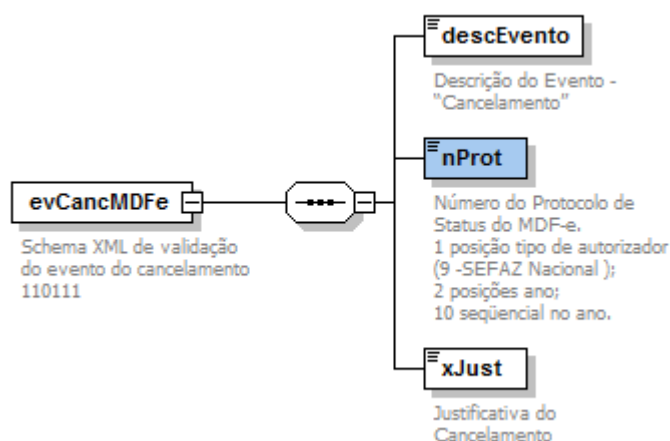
descEvento

Descrição do Evento - "Cancelamento"

evCancMDFe

Schema XML de validação do evento do cancelamento 110111

nProt

Número do Protocolo de Status do MDF-e.
1 posição tipo de autorizador (9 -SEFAZ Nacional );
2 posições ano;
10 seqüencial no ano.

xJust

Justificativa do Cancelamento